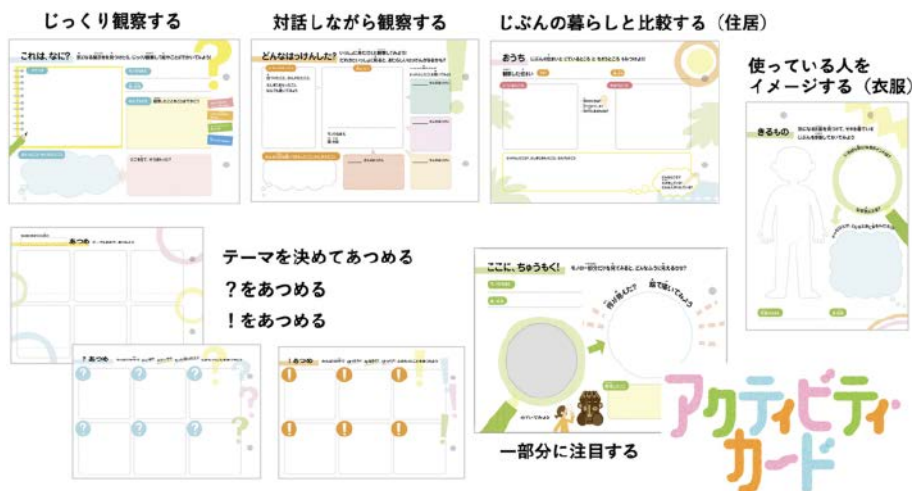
じっくり観察する

これは、なに？

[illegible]

対話しながら観察する

どんなはっけんした？

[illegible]

じぶんの暮らしと比較する（住居）

おうち

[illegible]

使っている人をイメージする（衣服）

きるもの

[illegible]

あつめ

テーマを決めてあつめる

？をあつめる

！をあつめる

？あつめ

！あつめ

ここに、ちゅうもく！

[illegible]

一部分に注目する

アクティビティカード